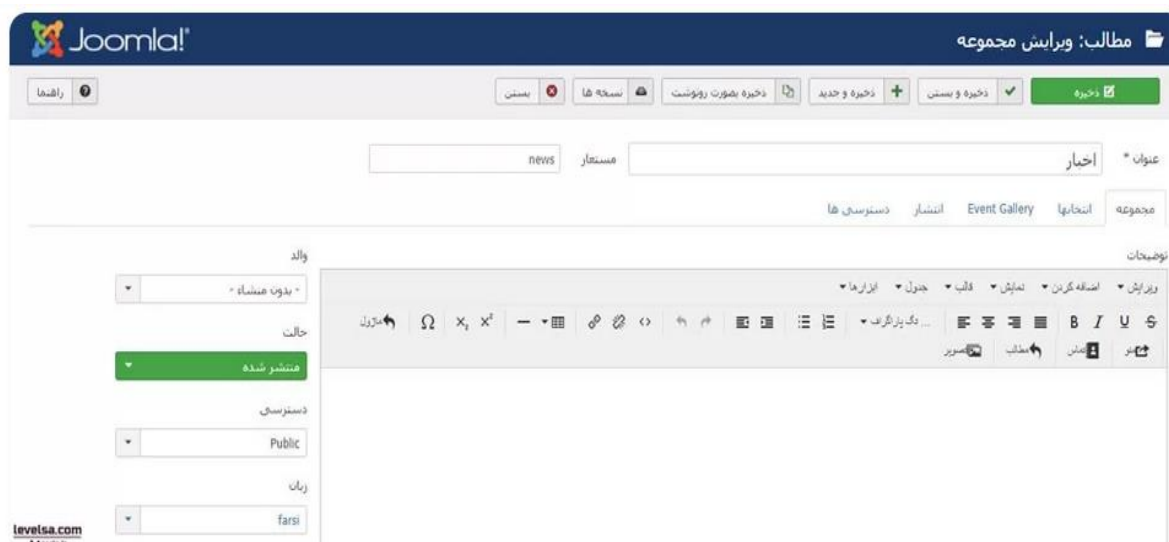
Joomla!

مطالب: ویرایش مجموعه

ذخیره | ذخیره و بستن | ذخیره و جدید | ذخیره بصورت رونوشت | نسخه ها | بستن

راهنما

عنوان * اخبار

مستعار news

مجموعه | انتخابها | Event Gallery | انتشار | دسترسی ها

توضیحات

ویرایش ▾ اضافه کردن ▾ نمایش ▾ قالب ▾ جدول ▾ ابزارها ▾

... تگ پاراگراف ▾

$\Omega$ $X_2$ $X^2$

مدول

تو | تماس | مطالب | تصویر

والد

- بدون منشاء -

حالت

منتشر شده

دسترسی

Public

زبان

farsi

levelsa.com